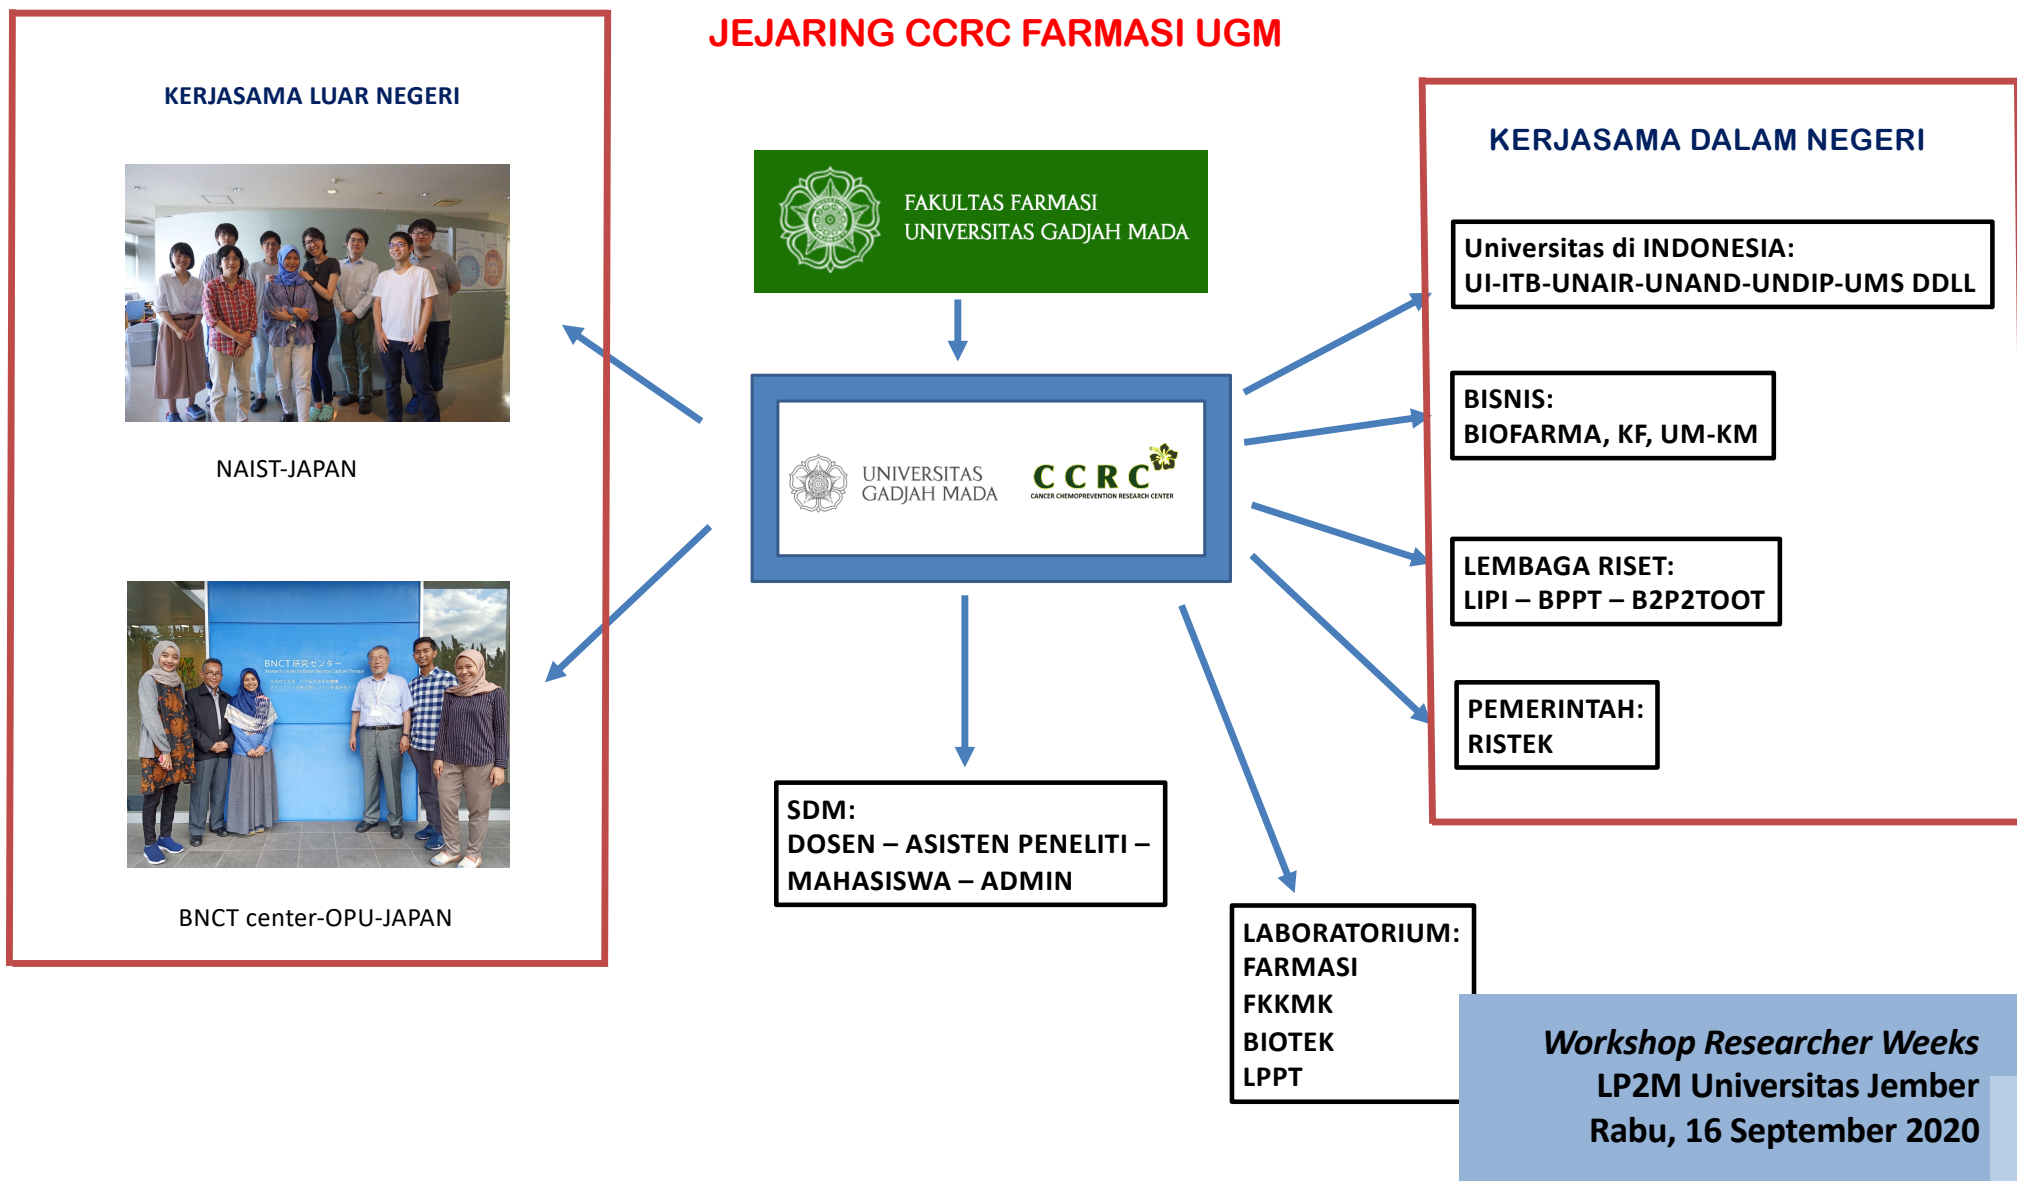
JEJARING CCRC FARMASI UGM

KERJASAMA LUAR NEGERI

NAIST-JAPAN

BNCT研究センター

BNCT center-OPU-JAPAN

FAKULTAS FARMASI
UNIVERSITAS GADJAH MADA

UNIVERSITAS GADJAH MADA

CCRC
CANCER CHEMOPREVENTION RESEARCH CENTER

SDM:
DOSEN – ASISTEN PENELITI – MAHASISWA – ADMIN

LABORATORIUM:
FARMASI
FKKMK
BIOTEK
LPPT

KERJASAMA DALAM NEGERI

Universitas di INDONESIA:
UI-ITB-UNAIR-UNAND-UNDIP-UMS DDLL

BISNIS:
BIOFARMA, KF, UM-KM

LEMBAGA RISET:
LIPI – BPPT – B2P2TOOT

PEMERINTAH:
RISTEK

*Workshop Researcher Weeks*
LP2M Universitas Jember
Rabu, 16 September 2020